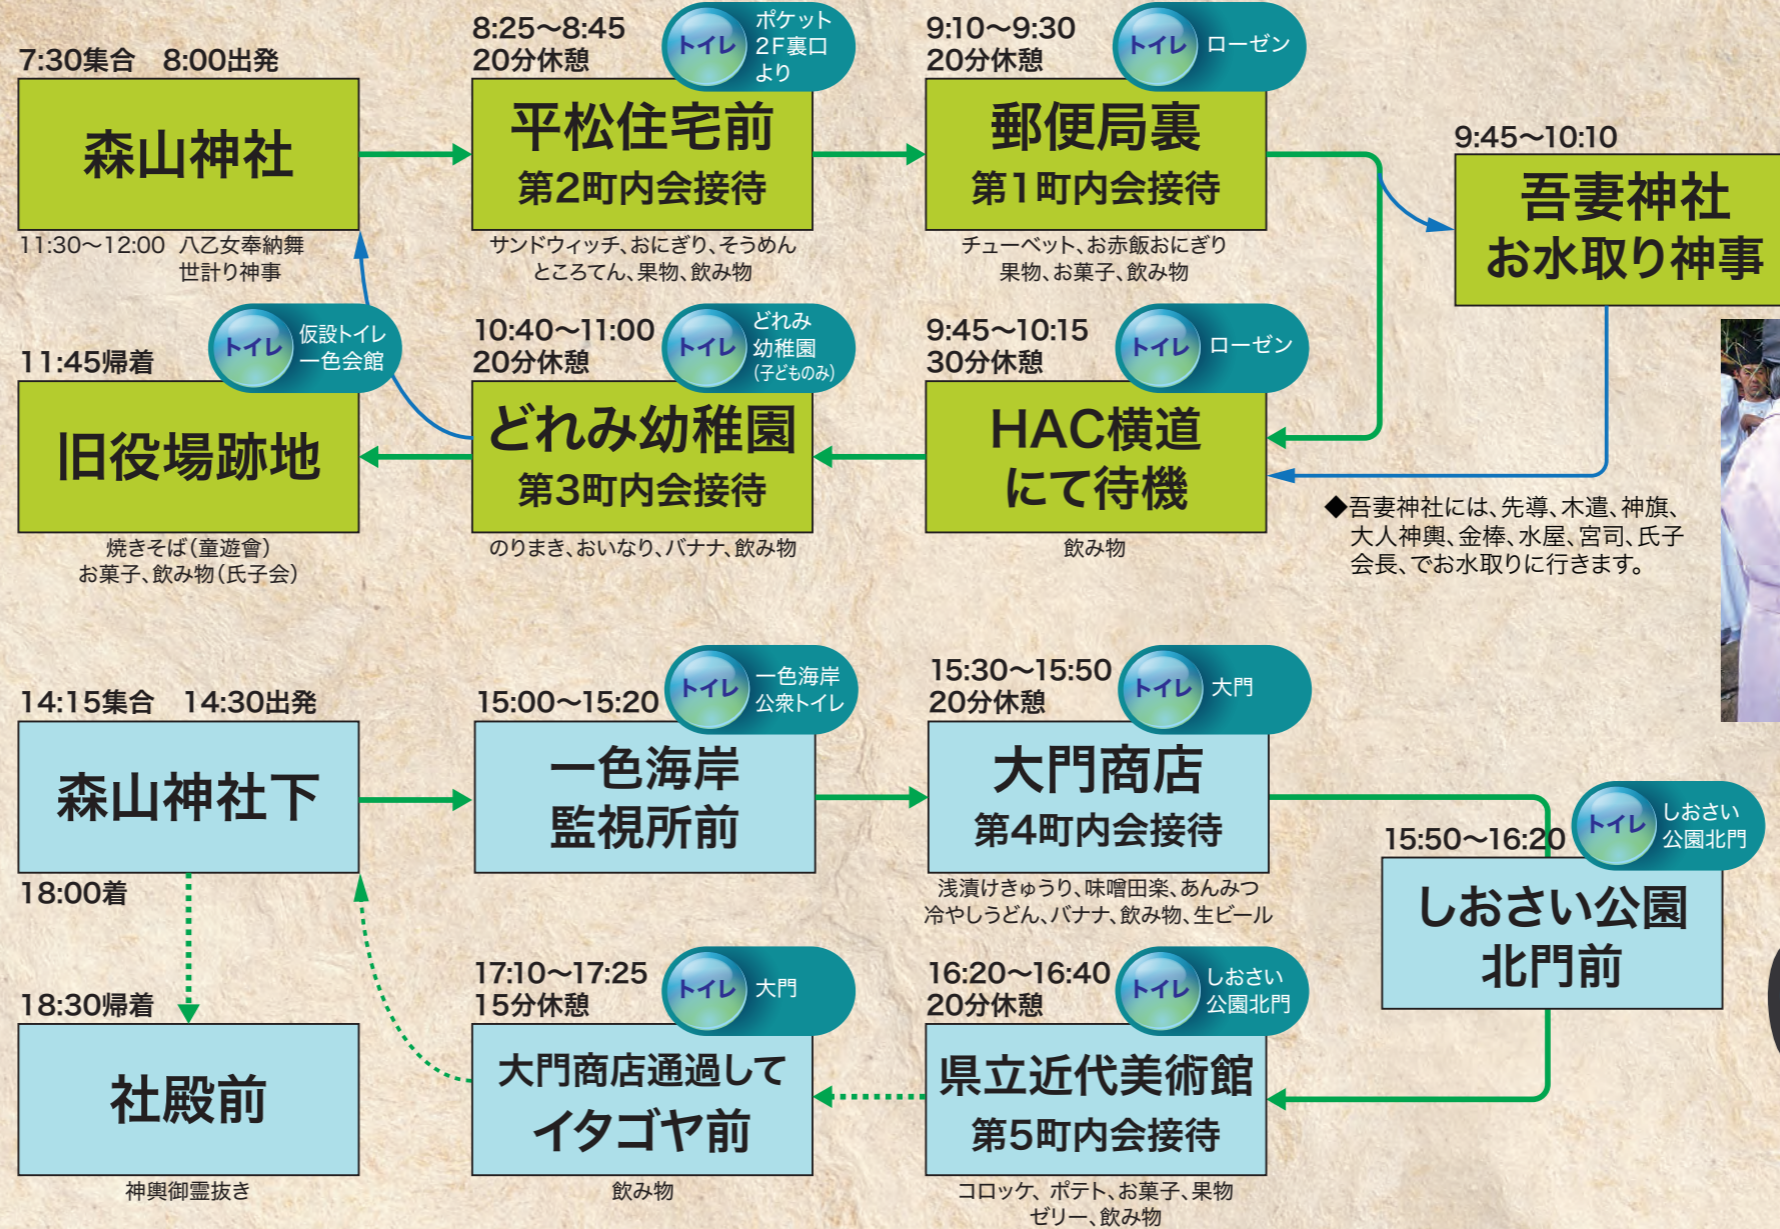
7:30集合　8:00出発

森山神社

11:30～12:00　八乙女奉納舞
世計り神事

8:25～8:45
20分休憩

トイレ　ポケット 2F裏口 より

平松住宅前
第2町内会接待

サンドウィッチ、おにぎり、そうめん
ところてん、果物、飲み物

9:10～9:30
20分休憩

トイレ　ローゼン

郵便局裏
第1町内会接待

チューベット、お赤飯おにぎり
果物、お菓子、飲み物

9:45～10:10

吾妻神社
お水取り神事

11:45帰着

トイレ　仮設トイレ 一色会館

旧役場跡地

焼きそば(童遊會)
お菓子、飲み物(氏子会)

10:40～11:00
20分休憩

トイレ　どれみ 幼稚園 (子どものみ)

どれみ幼稚園
第3町内会接待

のりまき、おいなり、バナナ、飲み物

9:45～10:15
30分休憩

トイレ　ローゼン

HAC横道
にて待機

飲み物

◆吾妻神社には、先導、木遣、神旗、大人神輿、金棒、水屋、宮司、氏子会長、でお水取りに行きます。

14:15集合　14:30出発

森山神社下

18:00着

15:00～15:20

トイレ　一色海岸 公衆トイレ

一色海岸
監視所前

15:30～15:50
20分休憩

トイレ　大門

大門商店
第4町内会接待

浅漬けきゅうり、味噌田楽、あんみつ
冷やしうどん、バナナ、飲み物、生ビール

15:50～16:20

トイレ　しおさい 公園北門

しおさい公園
北門前

18:30帰着

社殿前

神輿御霊抜き

17:10～17:25
15分休憩

トイレ　大門

大門商店通過して
イタゴヤ前

飲み物

16:20～16:40
20分休憩

トイレ　しおさい 公園北門

県立近代美術館
第5町内会接待

コロッケ、ポテト、お菓子、果物
ゼリー、飲み物